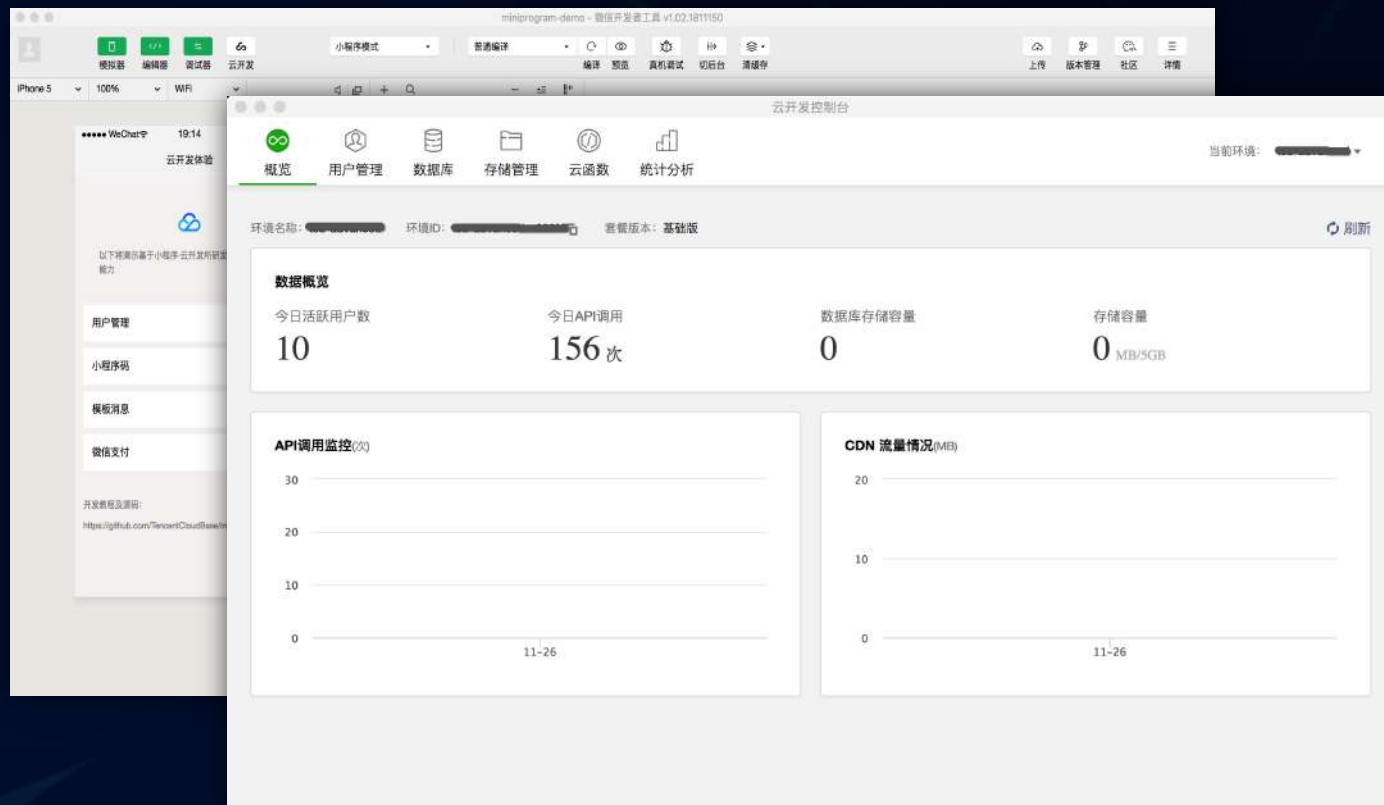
miniprogram-demo - 微信开发者工具 v1.02.1811150

模拟器 编辑器 调试器 云开发

小程序模式

普通编译

编译 预览 真机调试 切后台 清缓存

上传 版本管理 社区 详情

iPhone 5 100% WiFi

••••• WeChat 19:14

云开发体验

以下将演示基于小程序·云开发所研发能力

用户管理

小程序码

模板消息

微信支付

开发教程及源码:

https://github.com/TencentCloudBase/m

云开发控制台

概览 用户管理 数据库 存储管理 云函数 统计分析

当前环境: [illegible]

环境名称: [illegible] 环境ID: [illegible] 套餐版本: 基础版

刷新

数据概览

今日活跃用户数
10

今日API调用
156 次

数据库存储容量
0

存储容量
0 MB/5GB

API调用监控(次)

30
20
10
0
11-26

CDN 流量情况(MB)

20
10
0
11-26